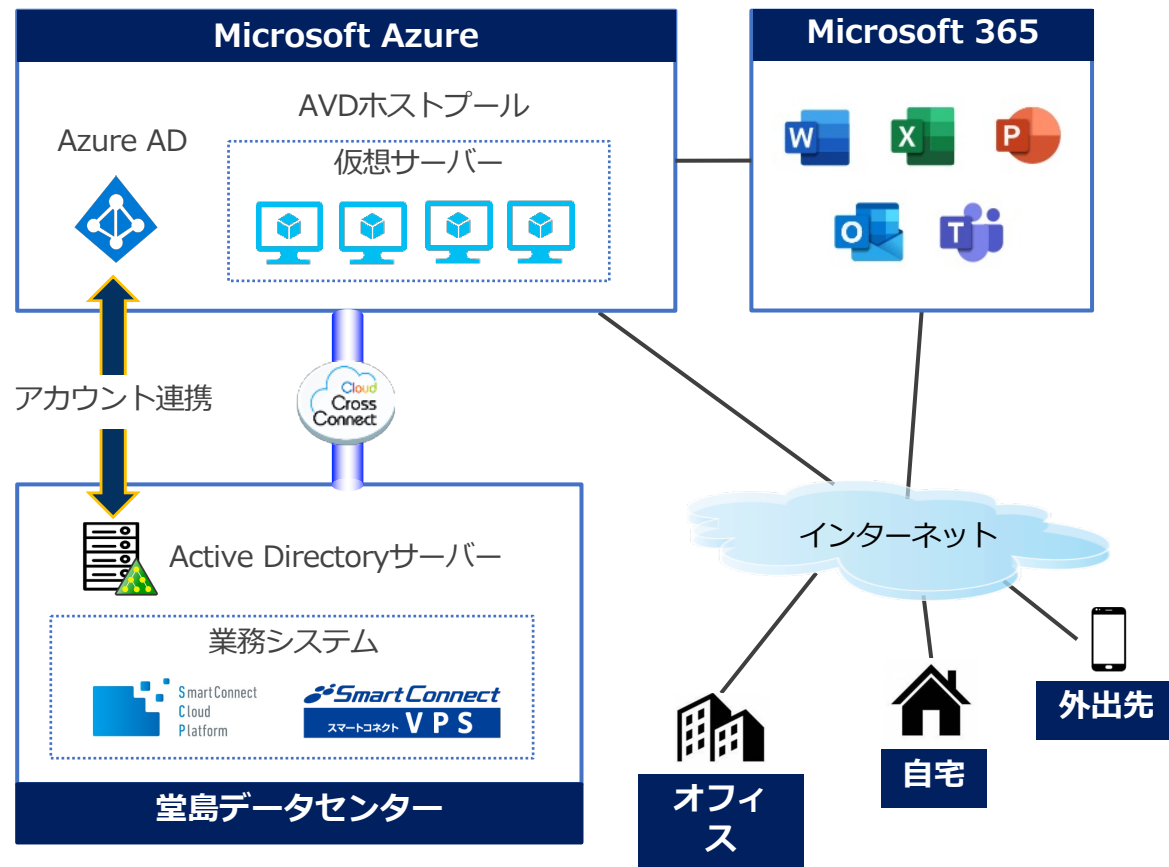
Microsoft Azure

AVDホストプール

Azure AD

仮想サーバー

Microsoft 365

アカウント連携

Cloud Cross Connect

インターネット

Active Directoryサーバー

業務システム

SmartConnect Cloud Platform

SmartConnect スマートコネクト VPS

堂島データセンター

オフィス

自宅

外出先